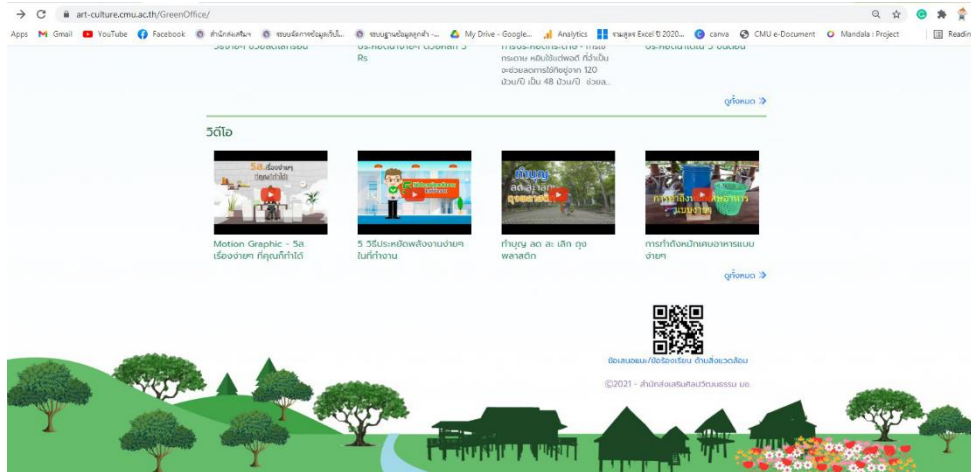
art-culture.cmu.ac.th/GreenOffice/

Apps Gmail YouTube Facebook สำนักส่งเสริม... ระบบจัดการข้อมูลเว็บไซ... ระบบฐานข้อมูลลูกค้า -... My Drive - Google... Analytics รวมสูตร Excel ปี 2020... canva CMU e-Document Mandala : Project Readin

วิธีง่ายๆ ช่วยลดโลกร้อน

ประหยัดง่ายๆ ด้วยหลัก 3 Rs

การประหยัดกระดาษ - การใช้กระดาษ หยิบใช้แต่พอดี ที่จำเป็น จะช่วยลดการใช้ทิชชูจาก 120 ม้วน/ปี เป็น 48 ม้วน/ปี ช่วยล...

ประหยัดไฟใน 5 ขั้นตอน

ดูทั้งหมด »

วิดีโอ

5ส เรื่องง่ายๆ ที่คุณทำได้

Motion Graphic - 5ส เรื่องง่ายๆ ที่คุณทำได้

5 วิธีประหยัดพลังงานง่ายๆ ในที่ทำงาน

ทำบุญ ลด ละ เลิก ถุงพลาสติก

ทำบุญ ลด ละ เลิก ถุงพลาสติก

การทำถังหมักเศษอาหารแบบง่ายๆ

การทำถังหมักเศษอาหารแบบง่ายๆ

ดูทั้งหมด »

ข้อเสนอแนะ/ข้อร้องเรียน ด้านสิ่งแวดล้อม

©2021 - สำนักส่งเสริมศิลปวัฒนธรรม มช.